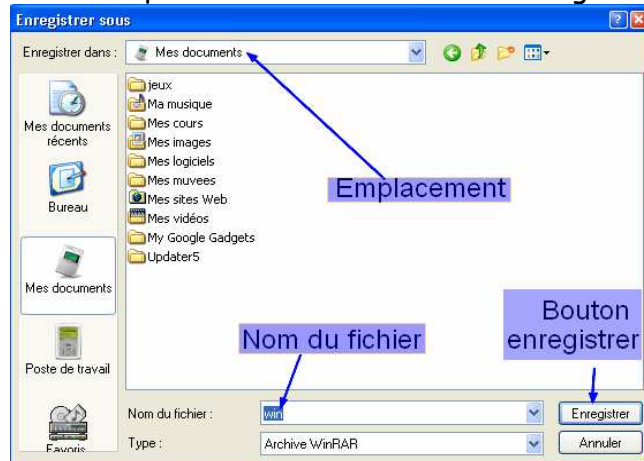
Enregistrer sous

Enregistrer dans : Mes documents

Mes documents récents

Bureau

Mes documents

Poste de travail

Favoris

jeux
Ma musique
Mes cours
Mes images
Mes logiciels
Mes muvees
Mes sites Web
Mes vidéos
My Google Gadgets
Updater5

Emplacement

Nom du fichier

Bouton enregistrer

Nom du fichier : win

Type : Archive WinRAR

Enregistrer

Annuler